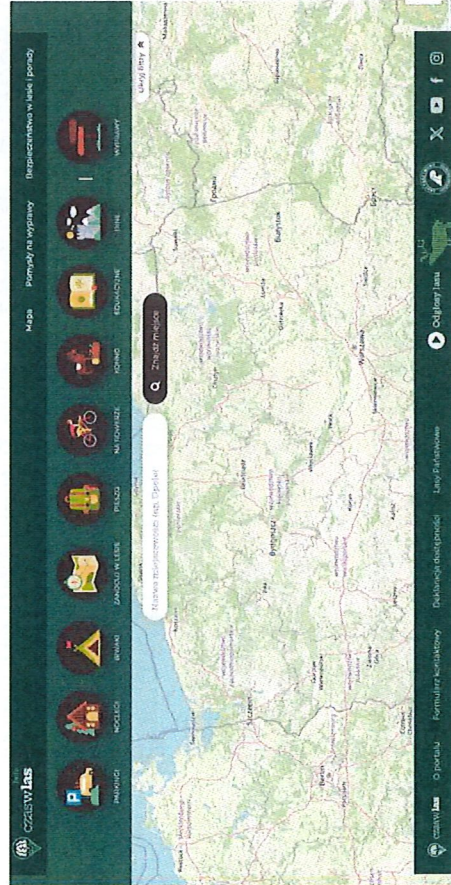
czaswlas

Mapa Pomysły na wyprawy Bezpieczeństwo w lesie i porady

PARKINGI NOCLEGI BIWAKI ZANOCUJ W LESIE PIESZO NA ROWERZE KONNO EDUKACYJNE INNE WYCZYŚĆ

Wpisz miejscowość np. Opole Znajdź miejsce

ukryj filtry

Szczecin Bydgoszcz Gdańsk Olsztyn Białystok Warszawa Poznań

czaswlas O portalu Formularz kontaktowy Deklaracja dostępności Lasy Państwowe Odgłosy lasu